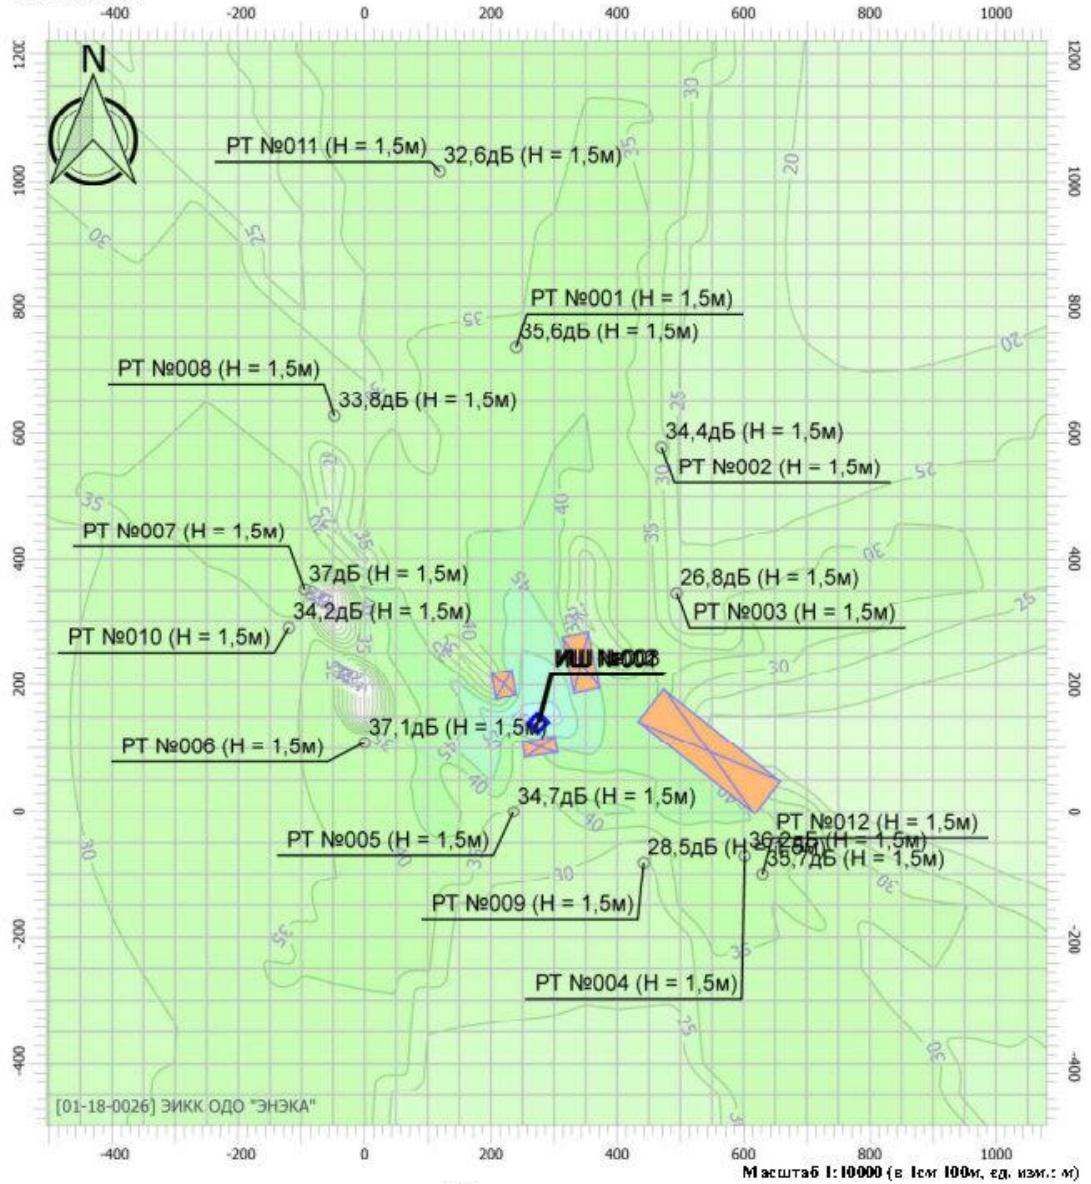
-400 -200 0 200 400 600 800 1000

1200 1000 800 600 400 200 0 -200 -400

N

РТ №011 (Н = 1,5м) 32,6дБ (Н = 1,5м)

РТ №001 (Н = 1,5м)
35,6дБ (Н = 1,5м)

РТ №008 (Н = 1,5м)
33,8дБ (Н = 1,5м)

34,4дБ (Н = 1,5м)
РТ №002 (Н = 1,5м)

РТ №007 (Н = 1,5м)
37дБ (Н = 1,5м)
34,2дБ (Н = 1,5м)
РТ №010 (Н = 1,5м)

26,8дБ (Н = 1,5м)
РТ №003 (Н = 1,5м)

ИШ №003

37,1дБ (Н = 1,5м)
РТ №006 (Н = 1,5м)

34,7дБ (Н = 1,5м)
РТ №005 (Н = 1,5м)

РТ №012 (Н = 1,5м)
36,2дБ (Н = 1,5м)
28,5дБ (Н = 1,5м)
35,7дБ (Н = 1,5м)

РТ №009 (Н = 1,5м)

РТ №004 (Н = 1,5м)

30 35 25 20 30 35 25 30 40 45 35 30 25 20 30 40 35 30 25 30 35 30

[01-18-0026] ЭИКК ОДО "ЭНЭКА"

-400 -200 0 200 400 600 800 1000

Масштаб 1:10000 (в 1см 100м, ед. изм.: м)